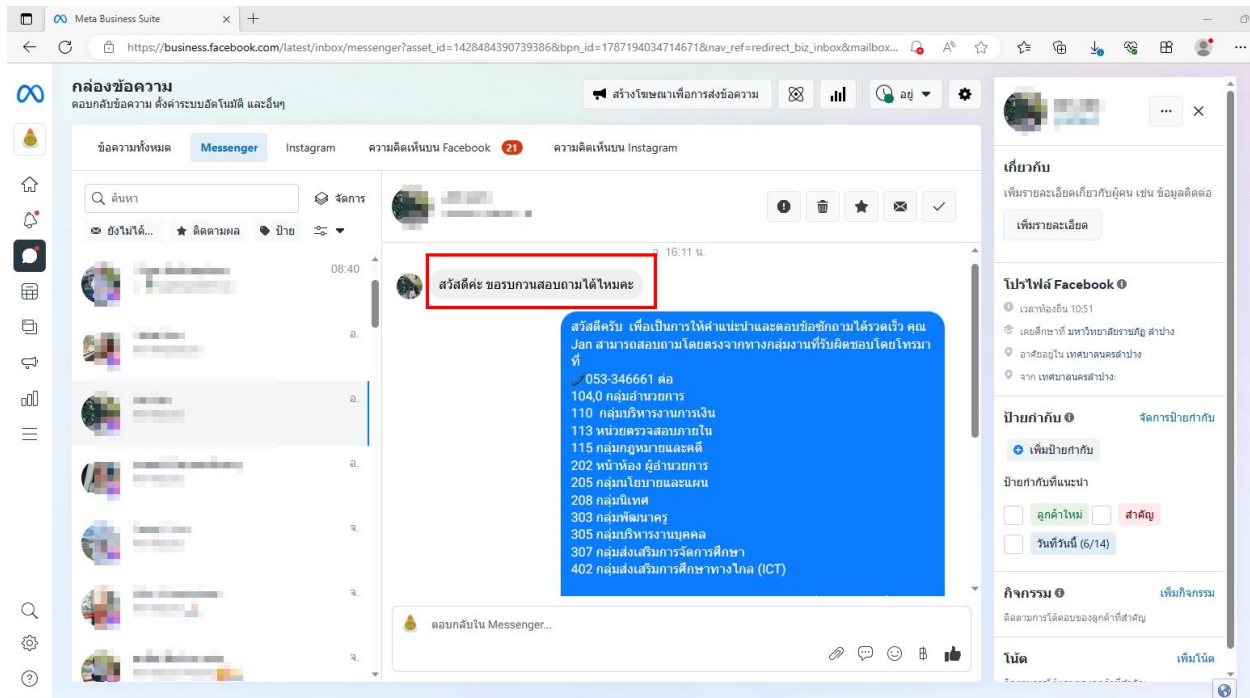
Meta Business Suite

https://business.facebook.com/latest/inbox/messenger?asset_id=1428484390739386&bpn_id=1787194034714671&nav_ref=redirect_biz_inbox&mailbox...

กล่องข้อความ
ตอบกลับข้อความ ตั้งค่าระบบอัตโนมัติ และอื่นๆ

สร้างโฆษณาเพื่อการส่งข้อความ

อยู่

ข้อความทั้งหมด Messenger Instagram ความคิดเห็นบน Facebook 21 ความคิดเห็นบน Instagram

ค้นหา
จัดการ
ยังไม่ได้... ติดตามผล ป้าย

08:40
อ.
อ.
อ.
จ.
จ.
จ.

อ. 16:11 น.

สวัสดีค่ะ ขอรบกวนสอบถามได้ไหมคะ

สวัสดีครับ เพื่อเป็นการให้คำแนะนำและตอบข้อซักถามได้รวดเร็ว คุณ Jan สามารถสอบถามโดยตรงจากทางกลุ่มงานที่รับผิดชอบโดยโทรมาที่
053-346661 ต่อ
104,0 กลุ่มอำนวยการ
110 กลุ่มบริหารงานการเงิน
113 หน่วยตรวจสอบภายใน
115 กลุ่มกฎหมายและคดี
202 หน้าห้อง ผู้อำนวยการ
205 กลุ่มนโยบายและแผน
208 กลุ่มนิเทศ
303 กลุ่มพัฒนาครู
305 กลุ่มบริหารงานบุคคล
307 กลุ่มส่งเสริมการจัดการศึกษา
402 กลุ่มส่งเสริมการศึกษาทางไกล (ICT)

ตอบกลับใน Messenger...

เกี่ยวกับ
เพิ่มรายละเอียดเกี่ยวกับผู้คน เช่น ข้อมูลติดต่อ
เพิ่มรายละเอียด

โปรไฟล์ Facebook
เวลาท้องถิ่น 10:51
เคยศึกษาที่ มหาวิทยาลัยราชภัฏ ลำปาง
อาศัยอยู่ใน เทศบาลนครลำปาง
จาก เทศบาลนครลำปาง

ป้ายกำกับ
จัดการป้ายกำกับ
เพิ่มป้ายกำกับ
ป้ายกำกับที่แนะนำ
ลูกค้าใหม่ สำคัญ
วันที่วันนี้ (6/14)

กิจกรรม
เพิ่มกิจกรรม
ติดตามการโต้ตอบของลูกค้าที่สำคัญ

โน้ต
เพิ่มโน้ต